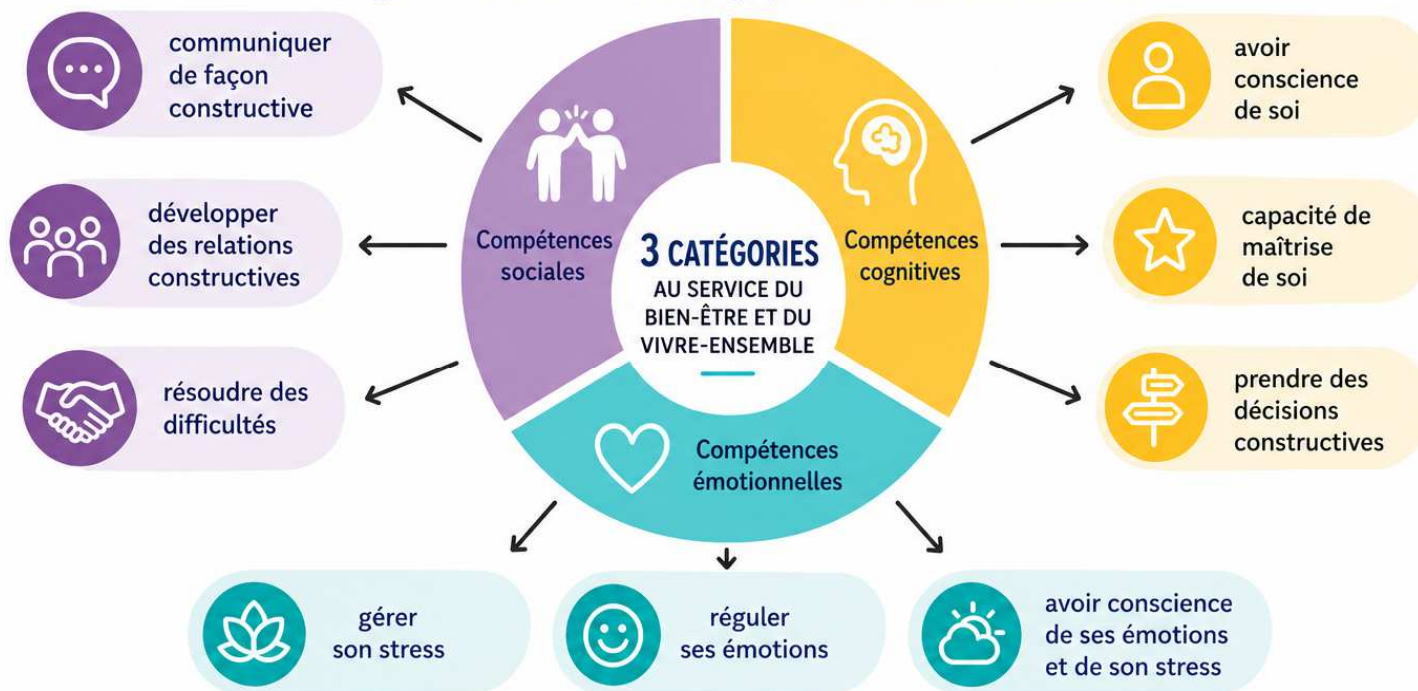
communiquer de façon constructive

développer des relations constructives

résoudre des difficultés

Compétences sociales

3 CATÉGORIES
AU SERVICE DU BIEN-ÊTRE ET DU VIVRE-ENSEMBLE

Compétences cognitives

Compétences émotionnelles

avoir conscience de soi

capacité de maîtrise de soi

prendre des décisions constructives

gérer son stress

réguler ses émotions

avoir conscience de ses émotions et de son stress